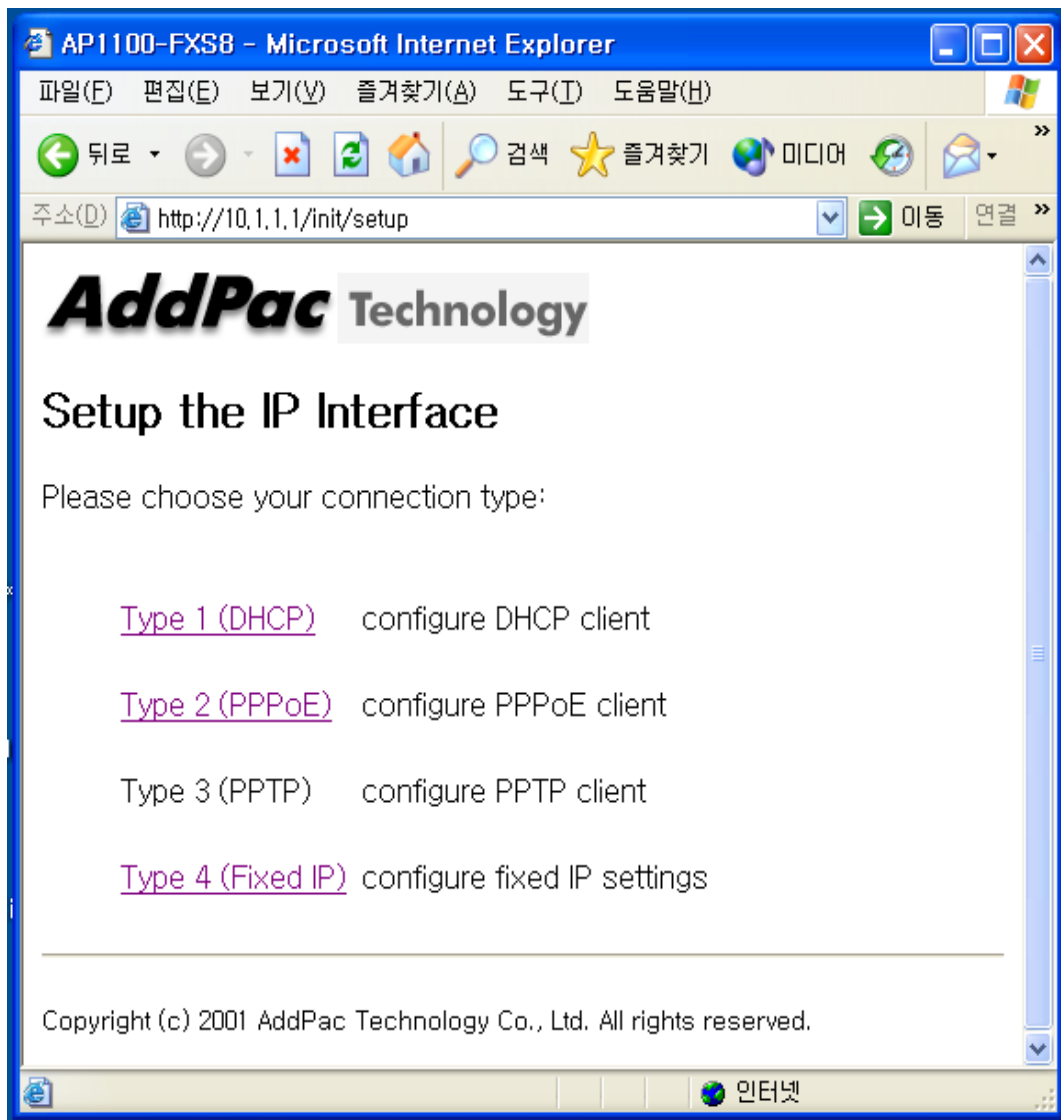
AP1100-FXS8 - Microsoft Internet Explorer

파일(F) 편집(E) 보기(V) 즐겨찾기(A) 도구(T) 도움말(H)

뒤로 검색 즐겨찾기 미디어

주소(D) http://10.1.1.1/init/setup 이동 연결

AddPac Technology

Setup the IP Interface

Please choose your connection type:

| | |
|---|---|
| Type 1 (DHCP) | configure DHCP client |
| Type 2 (PPPoE) | configure PPPoE client |
| Type 3 (PPTP) | configure PPTP client |
| Type 4 (Fixed IP) | configure fixed IP settings |

Copyright (c) 2001 AddPac Technology Co., Ltd. All rights reserved.

인터넷